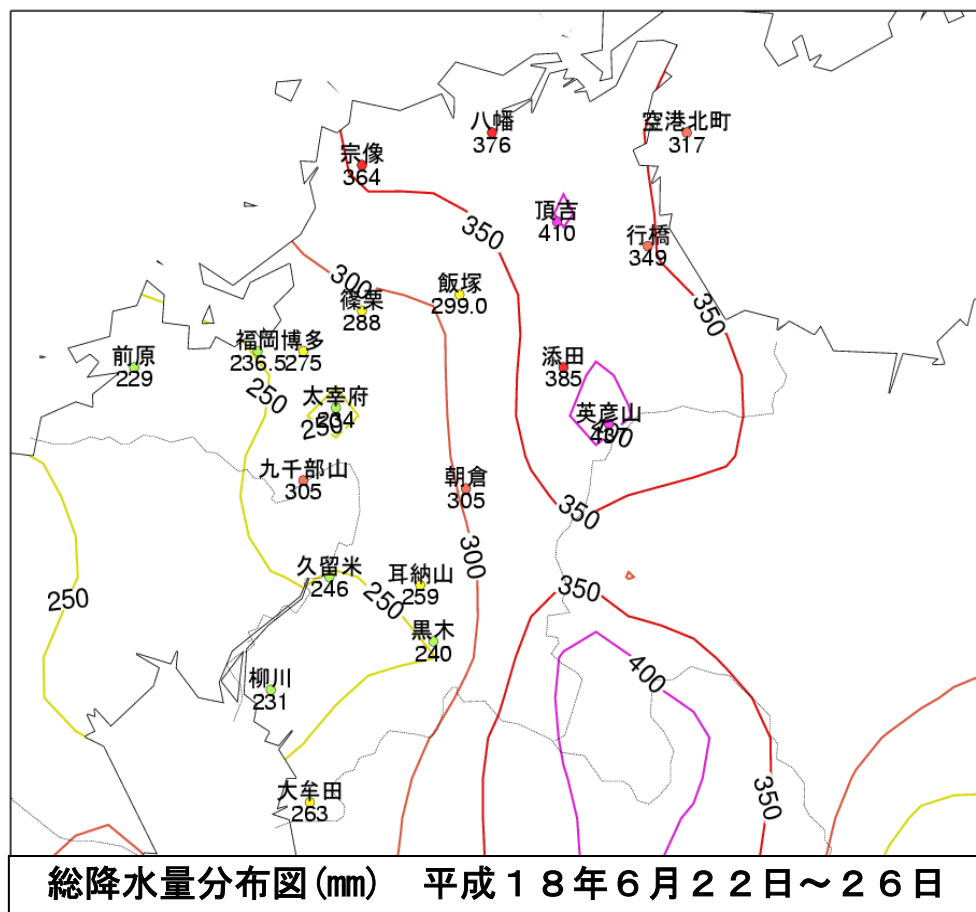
八幡
376

空港北町
317

宗像
364

頂吉
410

350

行橋
349

300

飯塚
299.0

篠栗
288

350

前原
229

福岡博多
236.5 275

添田
385

250

太宰府
250 264

英彦山
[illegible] 400

九千部山
305

朝倉
305

350

300

久留米
246

耳納山
259

350

250

250

黒木
240

400

柳川
231

350

大牟田
263

総降水量分布図(mm)　平成１８年６月２２日～２６日